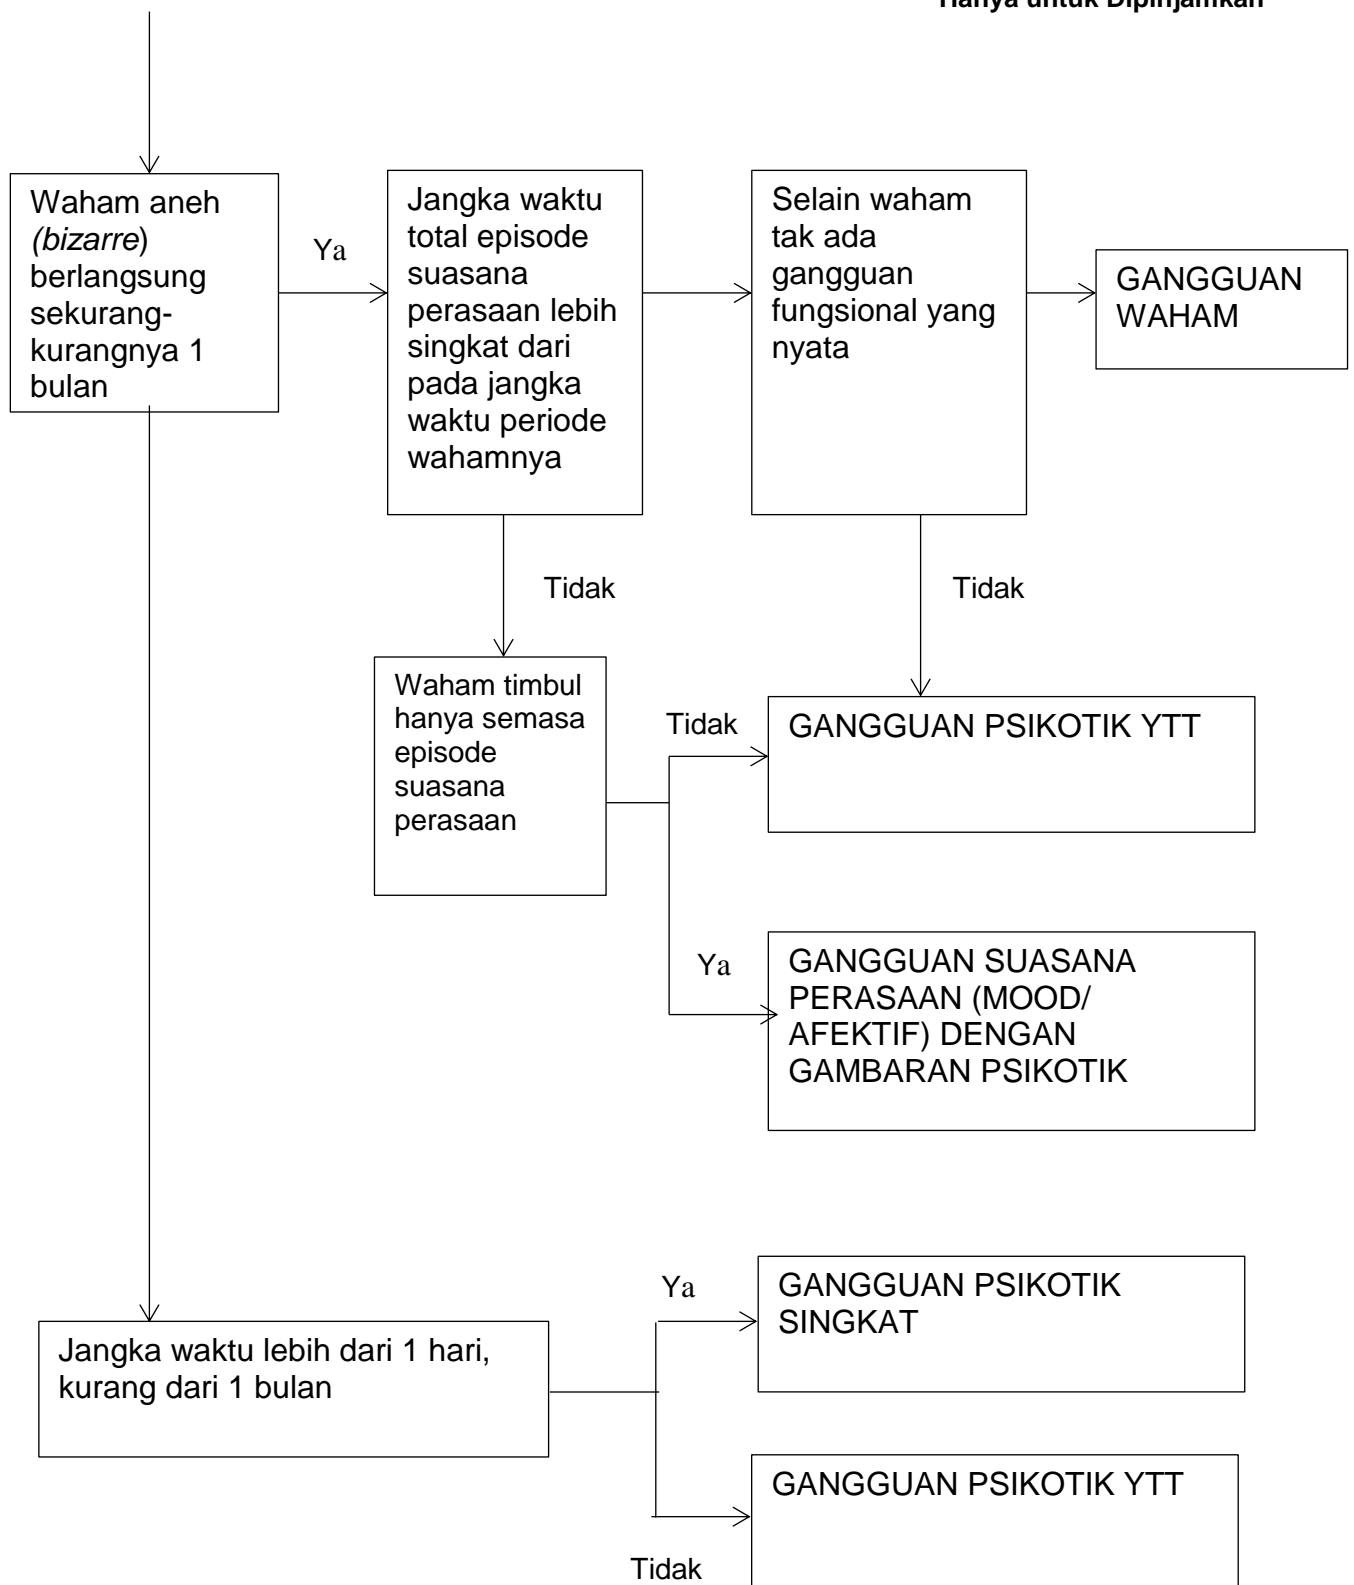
Hanya untuk Dipinjamkan

Waham aneh (*bizarre*) berlangsung sekurang-kurangnya 1 bulan

Ya

Jangka waktu total episode suasana perasaan lebih singkat dari pada jangka waktu periode wahamnya

Selain waham tak ada gangguan fungsional yang nyata

GANGGUAN WAHAM

Tidak

Tidak

Waham timbul hanya semasa episode suasana perasaan

Tidak

GANGGUAN PSIKOTIK YTT

Ya

GANGGUAN SUASANA PERASAAN (MOOD/ AFEKTIF) DENGAN GAMBARAN PSIKOTIK

Ya

GANGGUAN PSIKOTIK SINGKAT

Jangka waktu lebih dari 1 hari, kurang dari 1 bulan

GANGGUAN PSIKOTIK YTT

Tidak